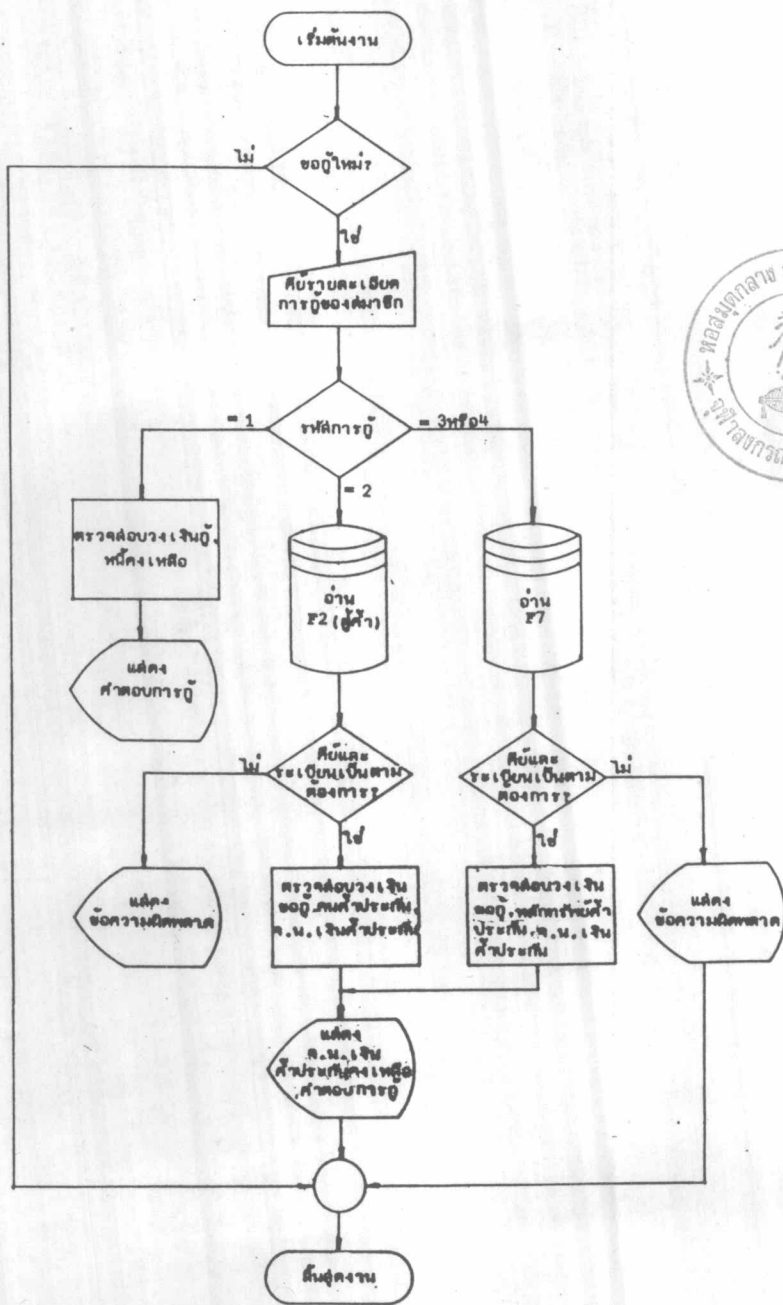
เริ่มต้นงาน

ขอกู้ใหม่?

ไม่

ใช่

คีย์รายละเอียดการกู้ของสมาชิก

รหัสการกู้

= 1

= 2

= 3หรือ4

ตรวจสอบวงเงินกู้, หนี้คงเหลือ

แสดงคำตอบการกู้

อ่าน F2 (ผู้ค้ำ)

อ่าน F7

คีย์และระเบียนเป็นตามต้องการ?

ไม่

ใช่

คีย์และระเบียนเป็นตามต้องการ?

ใช่

ไม่

แสดงข้อความผิดพลาด

ตรวจสอบวงเงินขอกู้,คนค้ำประกัน, จ.น.เงินค้ำประกัน

ตรวจสอบวงเงินขอกู้,หลักทรัพย์ค้ำประกัน,จ.น.เงินค้ำประกัน

แสดงข้อความผิดพลาด

แสดง จ.น.เงินค้ำประกันคงเหลือ,คำตอบการกู้

สิ้นสุดงาน

หอสมุดกลาง จุฬาลงกรณ์